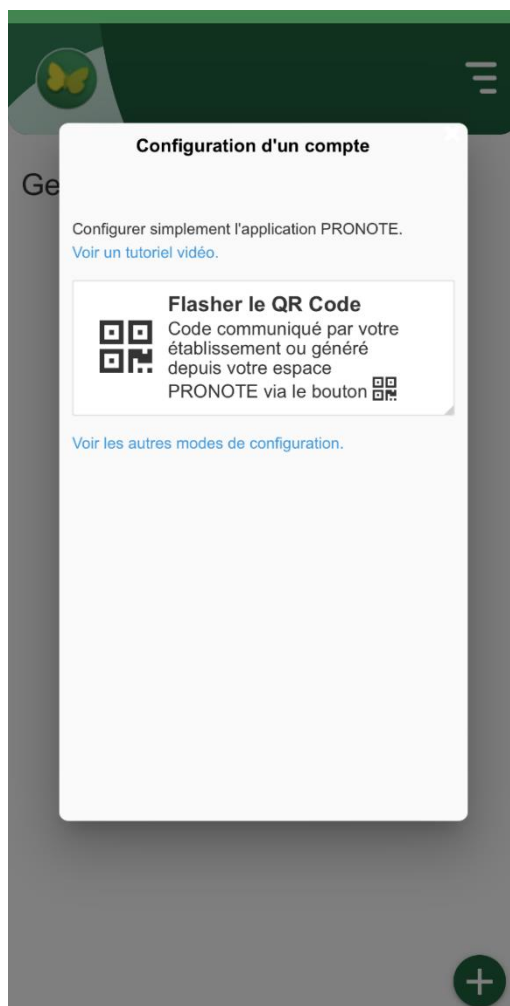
Ge

Configuration d'un compte

Configurer simplement l'application PRONOTE.
Voir un tutoriel vidéo.

Flasher le QR Code
Code communiqué par votre établissement ou généré depuis votre espace PRONOTE via le bouton

Voir les autres modes de configuration.